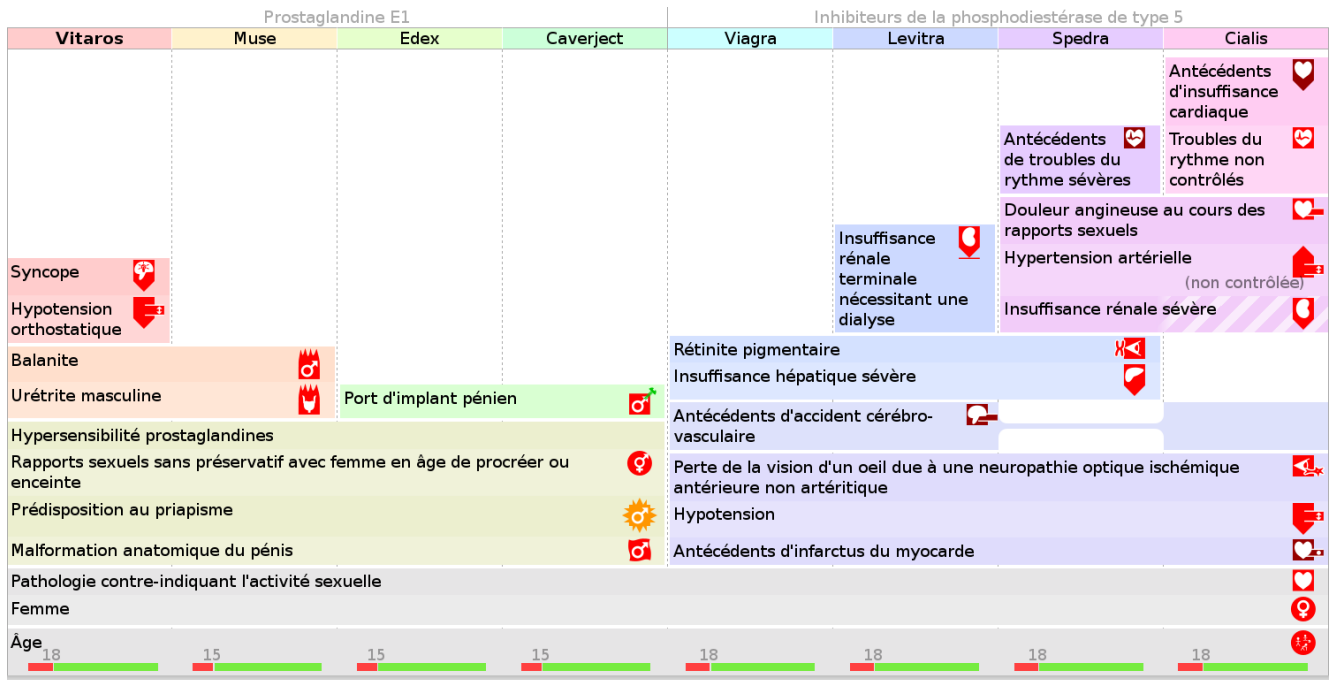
Prostaglandine E1

Inhibiteurs de la phosphodiestérase de type 5

| Vitaros | Muse | Edex | Caverject | Viagra | Levitra | Spedra | Cialis |
|---|---|---|---|---|---|---|---|

Antécédents d'insuffisance cardiaque

Antécédents de troubles du rythme sévères

Troubles du rythme non contrôlés

Douleur angineuse au cours des rapports sexuels

Insuffisance rénale terminale nécessitant une dialyse

Hypertension artérielle (non contrôlée)

Insuffisance rénale sévère

Syncope

Hypotension orthostatique

Rétinite pigmentaire

Balanite

Insuffisance hépatique sévère

Urétrite masculine

Port d'implant pénien

Antécédents d'accident cérébro-vasculaire

Hypersensibilité prostaglandines

Rapports sexuels sans préservatif avec femme en âge de procréer ou enceinte

Perte de la vision d'un oeil due à une neuropathie optique ischémique antérieure non artéritique

Prédisposition au priapisme

Hypotension

Malformation anatomique du pénis

Antécédents d'infarctus du myocarde

Pathologie contre-indiquant l'activité sexuelle

Femme

Âge

18 15 15 15 18 18 18 18